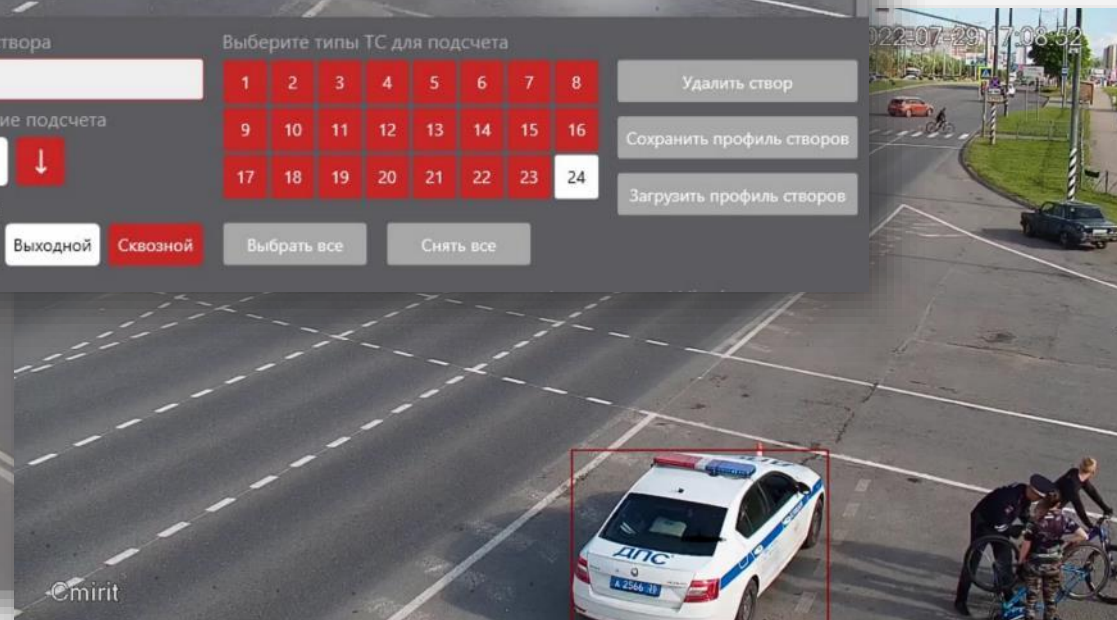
твора

ие подсчета

↓

Выходной Сквозной

Выберите типы ТС для подсчета

| 1 | 2 | 3 | 4 | 5 | 6 | 7 | 8 |
|---|---|---|---|---|---|---|---|
| 9 | 10 | 11 | 12 | 13 | 14 | 15 | 16 |
| 17 | 18 | 19 | 20 | 21 | 22 | 23 | 24 |

Выбрать все Снять все

Удалить створ

Сохранить профиль створов

Загрузить профиль створов

2022-07-29 17:08:52

ДПС

А 2566 39

Cmirit